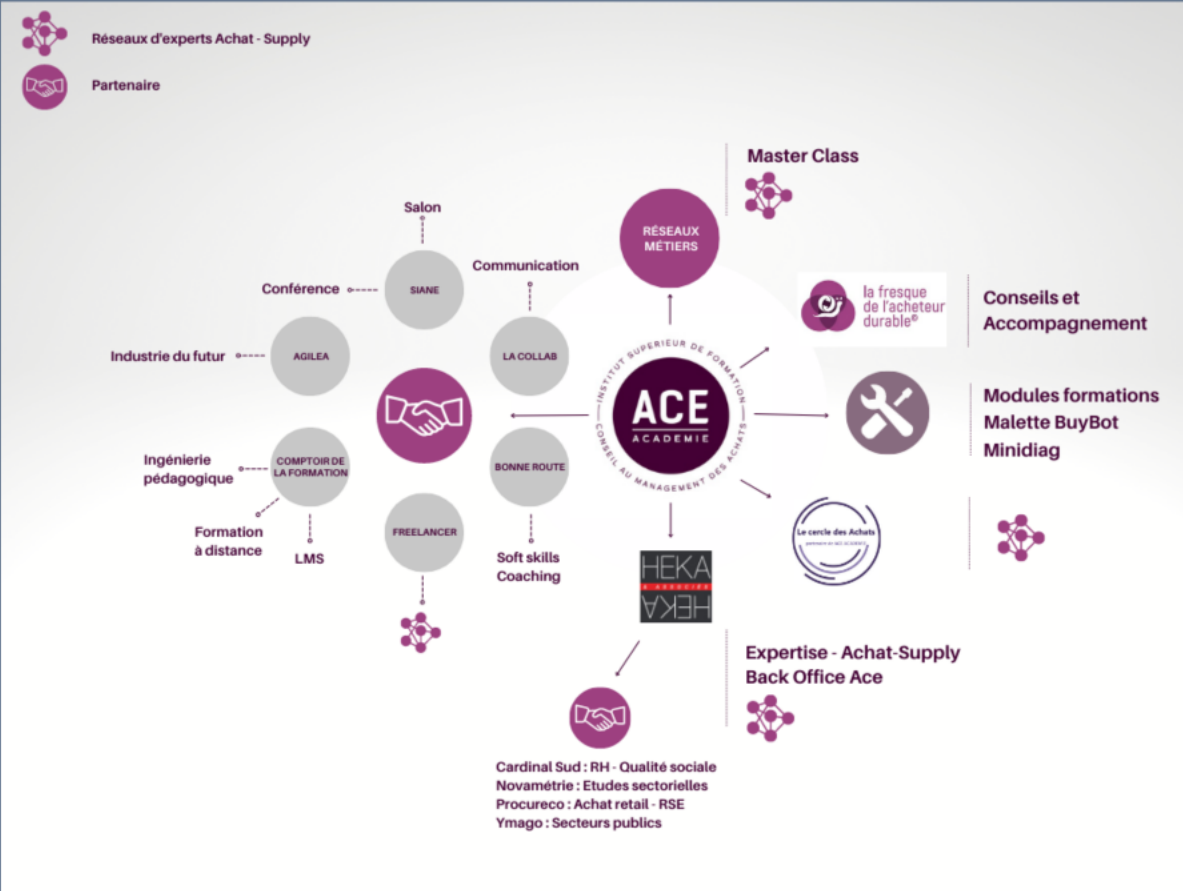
Réseaux d'experts Achat - Supply

Partenaire

Master Class

RÉSEAUX MÉTIERS

Salon

SIANE

Conférence

Communication

LA COLLAB

AGILEA

Industrie du futur

la fresque de l'acheteur durable®

Conseils et Accompagnement

INSTITUT SUPERIEUR DE FORMATION

ACE ACADEMIE

CONSEIL AU MANAGEMENT DES ACHATS

Modules formations
Malette BuyBot
Minidiag

Ingénierie pédagogique

COMPTOIR DE LA FORMATION

BONNE ROUTE

Formation à distance

LMS

FREELANCER

Soft skills
Coaching

Le cercle des Achats

HEKA

HEKA

Expertise - Achat-Supply
Back Office Ace

Cardinal Sud : RH - Qualité sociale
Novamétrie : Etudes sectorielles
Procureco : Achat retail - RSE
Ymago : Secteurs publics